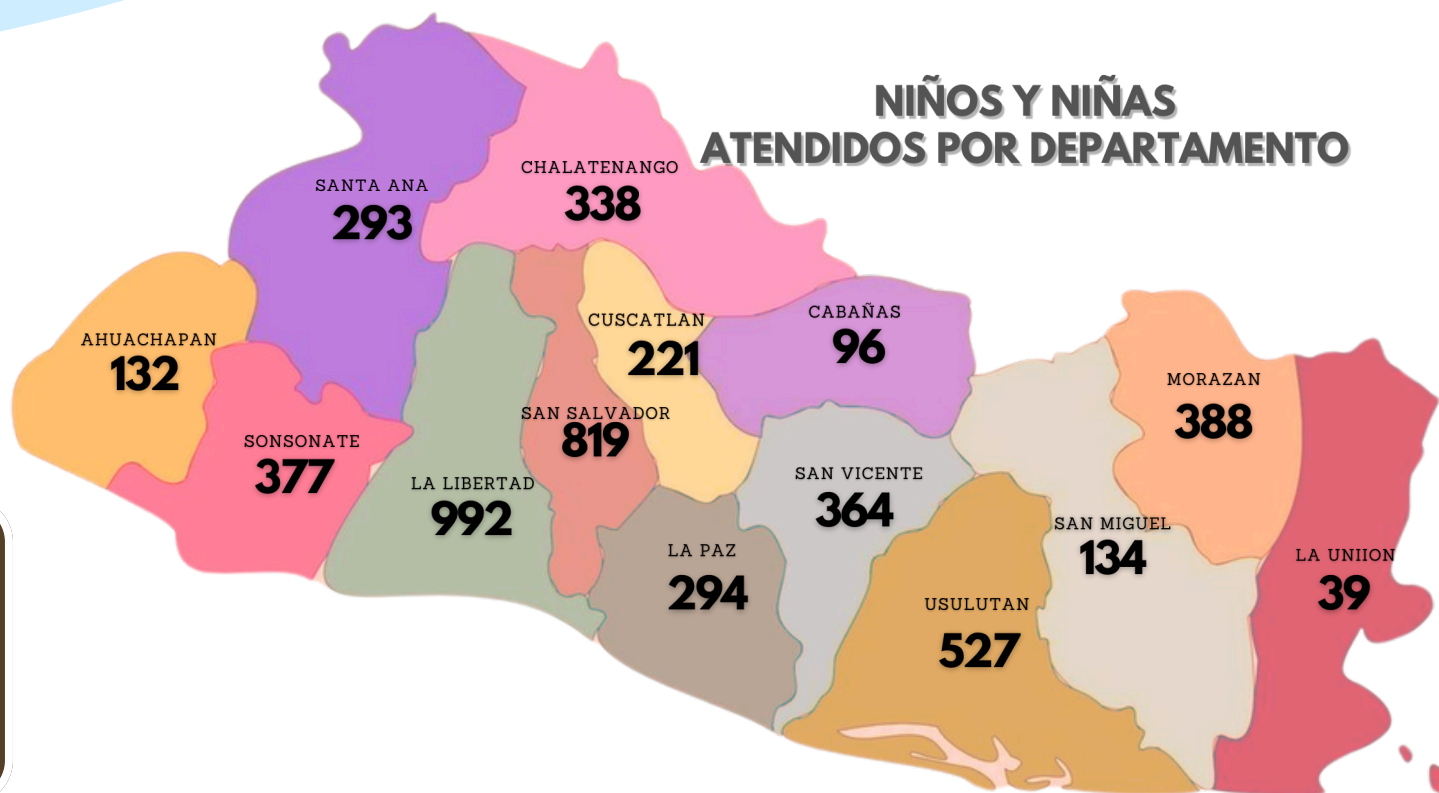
NIÑOS Y NIÑAS
ATENDIDOS POR DEPARTAMENTO

SANTA ANA
293

CHALATENANGO
338

AHUACHAPAN
132

CUSCATLAN
221

CABAÑAS
96

SONSONATE
377

SAN SALVADOR
819

MORAZAN
388

LA LIBERTAD
992

SAN VICENTE
364

SAN MIGUEL
134

LA UNIION
39

LA PAZ
294

USULUTAN
527